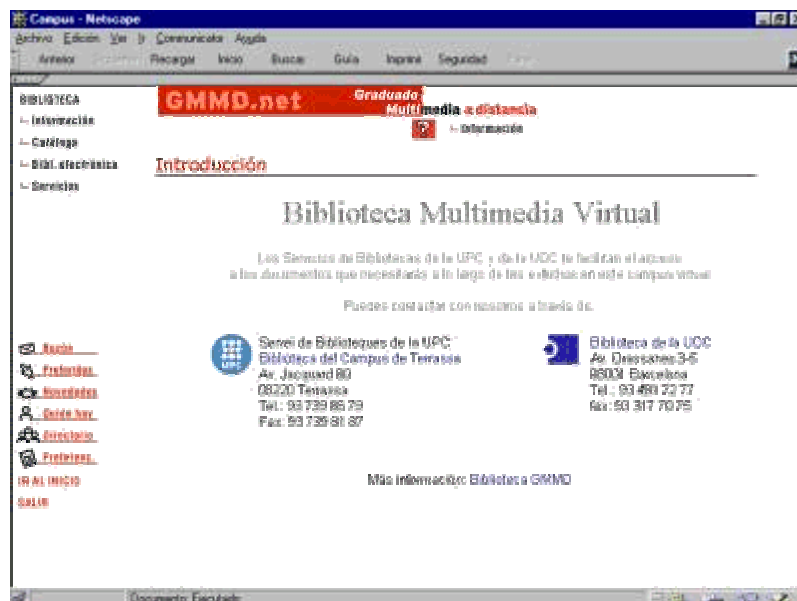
Campus - Netscape

Archivo Edición Ver Ir Communicator Ayuda

Anterior Recargar Inicio Buscar Guía Imprimir Seguridad

BIBLIOTECA
- Información
- Catálogo
- Bibl. electrónica
- Servicios

GMMD.net Graduado Multimedia a distancia

- Información

Introducción

Biblioteca Multimedia Virtual

Los Servicios de Bibliotecas de la UPC y de la UOC te facilitan el acceso a los documentos que necesitarás a lo largo de tus estudios en este campus virtual.

Puedes contactar con nosotros a través de:

Servei de Biblioteques de la UPC
Biblioteca del Campus de Terrassa
Av. Jacquard 80
08220 Terrassa
Tel.: 93 739 86 79
Fax: 93 739 81 87

Biblioteca de la UOC
Av. Diagonal 3-5
08001 Barcelona
Tel.: 93 480 72 77
fax: 93 317 70 75

Buzón
Preferidos
Novedades
Quién hay
Directorio
Profesores
IR AL INICIO
SALIR

Más información: Biblioteca GMMD

Documento: Ejecutado